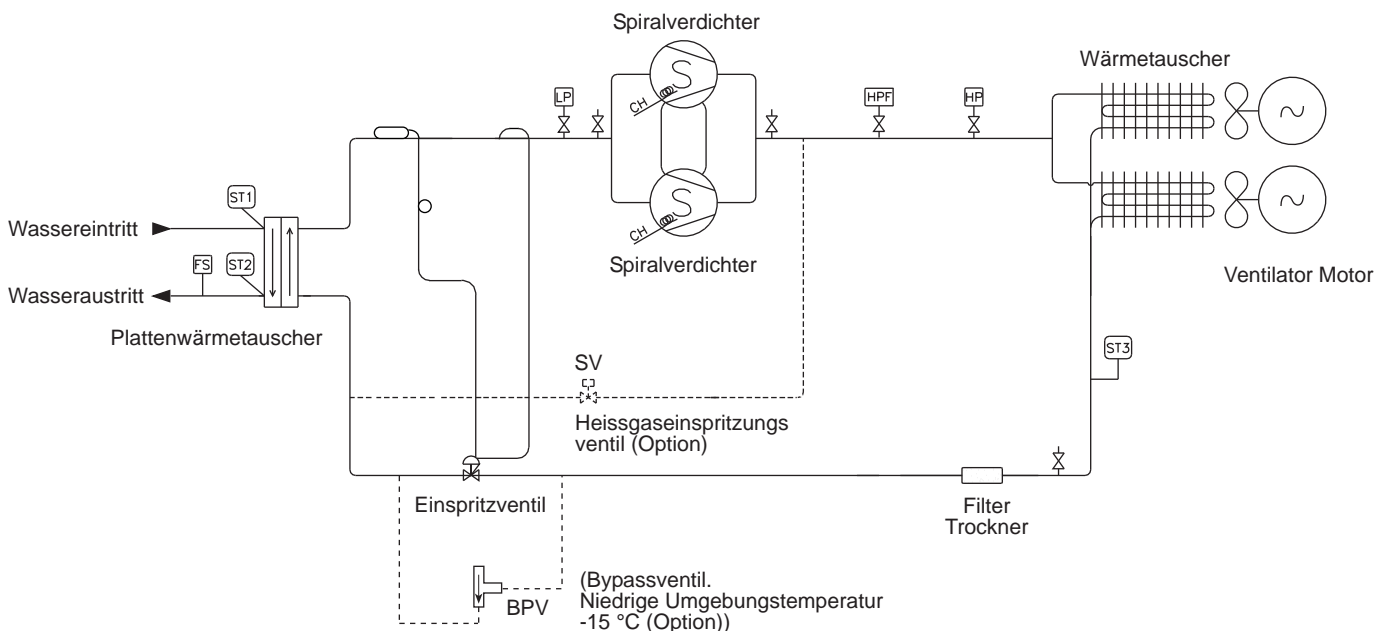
Spiralverdichter

Wärmetauscher

LP

CH

HPF

HP

ST1

Wassereintritt

FS

ST2

Wasseraustritt

Plattenwärmetauscher

CH

Spiralverdichter

Ventilator Motor

ST3

SV

Heissgaseinspritzungs ventil (Option)

Einspritzventil

Filter Trockner

BPV

(Bypassventil. Niedrige Umgebungstemperatur -15 °C (Option))